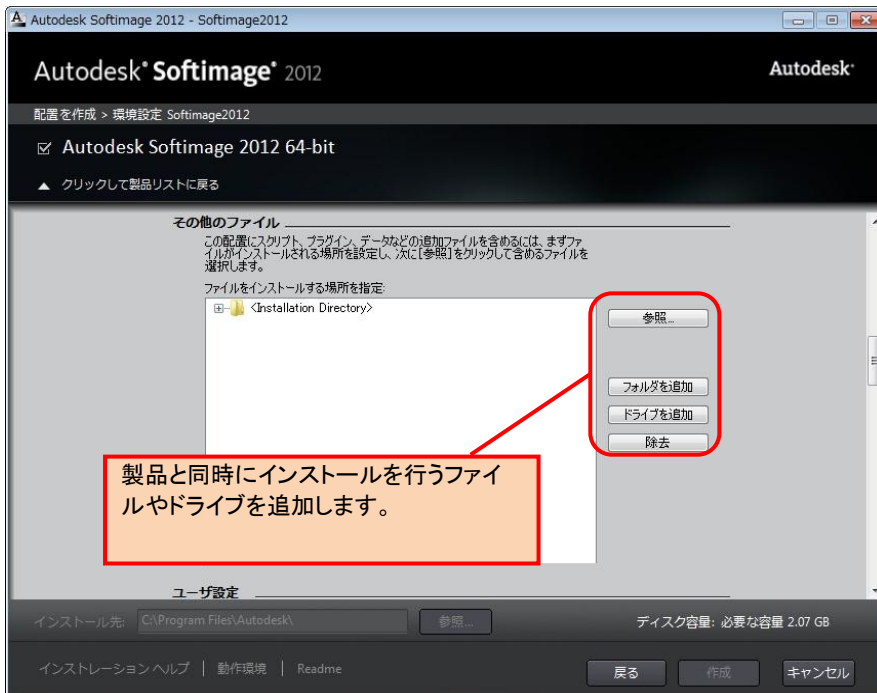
Autodesk Softimage 2012 - Softimage2012

Autodesk® Softimage® 2012

Autodesk®

配置を作成 > 環境設定 Softimage2012

Autodesk Softimage 2012 64-bit

クリックして製品リストに戻る

その他のファイル

この配置にスクリプト、プラグイン、データなどの追加ファイルを含めるには、まずファイルがインストールされる場所を設定し、次に[参照]をクリックして含めるファイルを選択します。

ファイルをインストールする場所を指定:

<Installation Directory>

参照...

フォルダを追加

ドライブを追加

除去

製品と同時にインストールを行うファイルやドライブを追加します。

ユーザ設定

インストール先: C:\Program Files\Autodesk\

参照...

ディスク容量: 必要な容量 2.07 GB

インストレーション ヘルプ | 動作環境 | Readme

戻る

作成

キャンセル